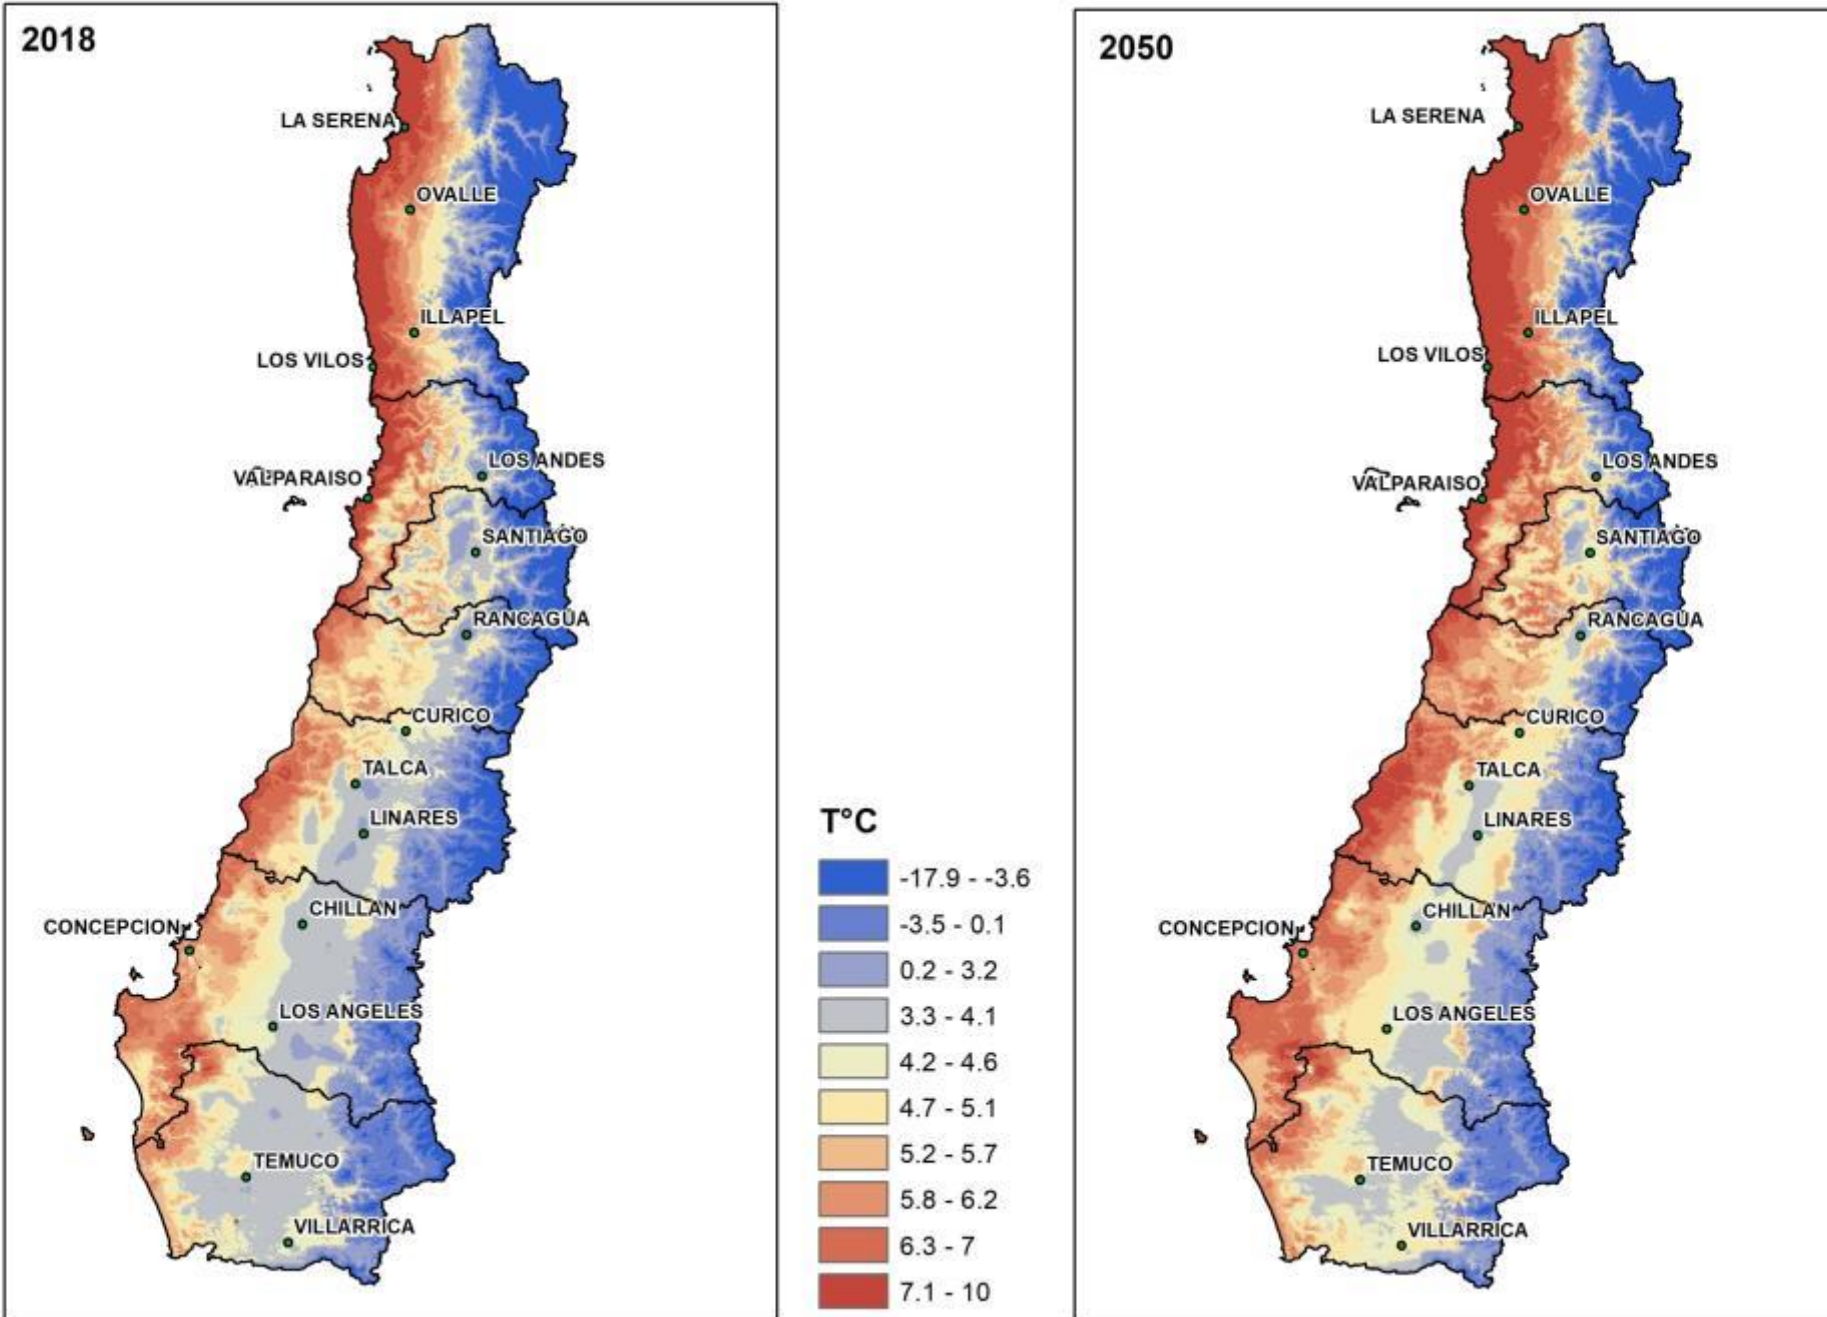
2018

LA SERENA
OVALLE
ILLAPEL
LOS VILOS
LOS ANDES
VALPARAISO
SANTIAGO
RANCAGUA
CURICO
TALCA
LINARES
CHILLAN
CONCEPCION
LOS ANGELES
TEMUCO
VILLARRICA

T°C
-17.9 - -3.6
-3.5 - 0.1
0.2 - 3.2
3.3 - 4.1
4.2 - 4.6
4.7 - 5.1
5.2 - 5.7
5.8 - 6.2
6.3 - 7
7.1 - 10

2050

LA SERENA
OVALLE
ILLAPEL
LOS VILOS
LOS ANDES
VALPARAISO
SANTIAGO
RANCAGUA
CURICO
TALCA
LINARES
CHILLAN
CONCEPCION
LOS ANGELES
TEMUCO
VILLARRICA